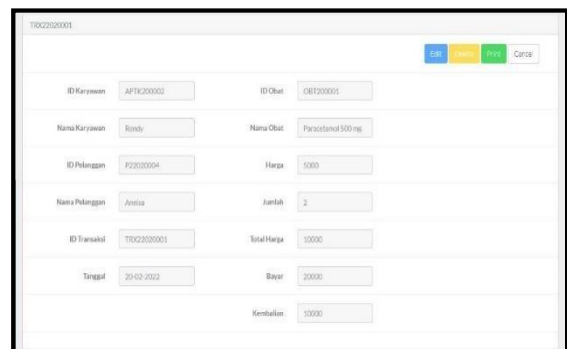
TRX22020001

Edit Delete Print Cancel

ID Karyawan APTK200002
ID Obat OBT200001
Nama Karyawan Rendy
Nama Obat Paracetamol 500 mg
ID Pelanggan P22020004
Harga 5000
Nama Pelanggan Annisa
Jumlah 2
ID Transaksi TRX22020001
Total Harga 10000
Tanggal 20-02-2022
Bayar 20000
Kembalian 10000